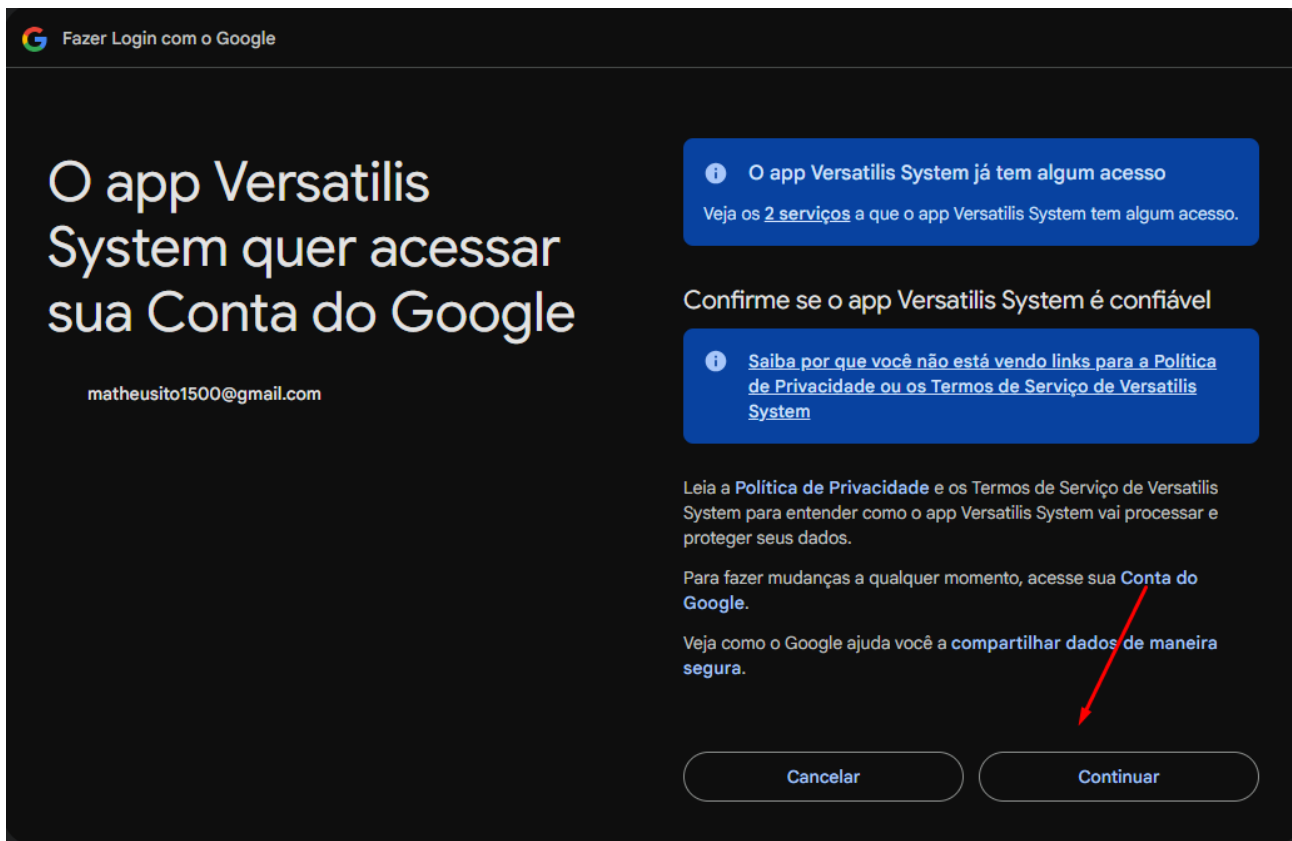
Fazer Login com o Google

O app Versatilis System quer acessar sua Conta do Google

matheusito1500@gmail.com

O app Versatilis System já tem algum acesso

Veja os 2 serviços a que o app Versatilis System tem algum acesso.

Confirme se o app Versatilis System é confiável

Saiba por que você não está vendo links para a Política de Privacidade ou os Termos de Serviço de Versatilis System

Leia a Política de Privacidade e os Termos de Serviço de Versatilis System para entender como o app Versatilis System vai processar e proteger seus dados.

Para fazer mudanças a qualquer momento, acesse sua Conta do Google.

Veja como o Google ajuda você a compartilhar dados de maneira segura.

Cancelar

Continuar